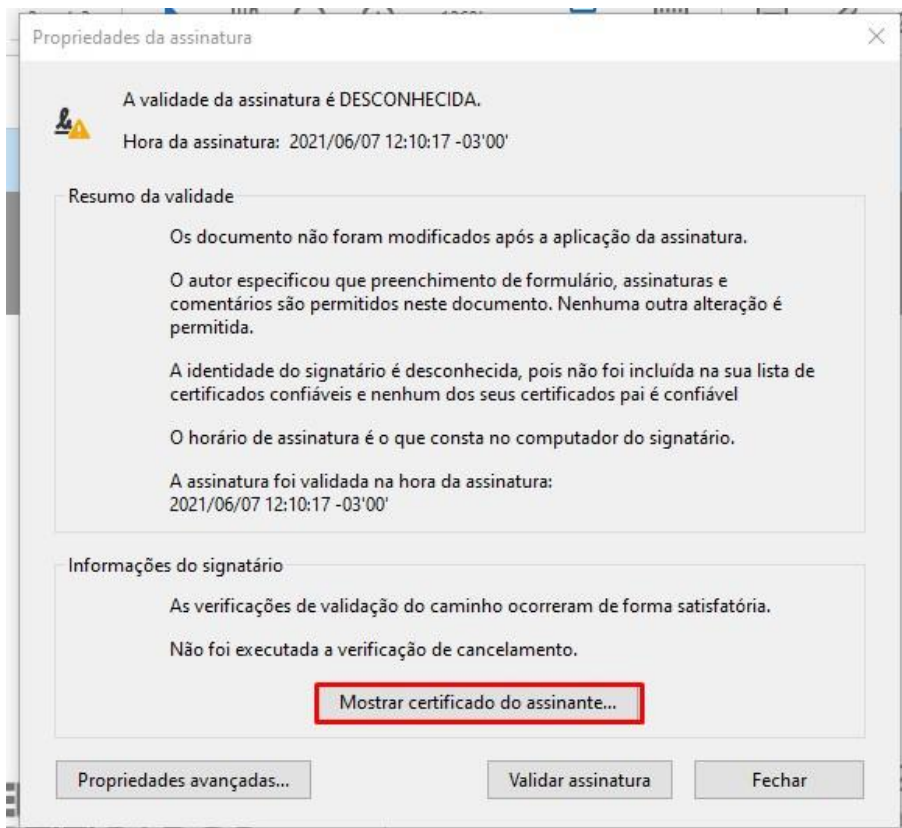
Propriedades da assinatura

A validade da assinatura é DESCONHECIDA.

Hora da assinatura: 2021/06/07 12:10:17 -03'00'

Resumo da validade

Os documento não foram modificados após a aplicação da assinatura.

O autor especificou que preenchimento de formulário, assinaturas e comentários são permitidos neste documento. Nenhuma outra alteração é permitida.

A identidade do signatário é desconhecida, pois não foi incluída na sua lista de certificados confiáveis e nenhum dos seus certificados pai é confiável

O horário de assinatura é o que consta no computador do signatário.

A assinatura foi validada na hora da assinatura:
2021/06/07 12:10:17 -03'00'

Informações do signatário

As verificações de validação do caminho ocorreram de forma satisfatória.

Não foi executada a verificação de cancelamento.

Mostrar certificado do assinante...

Propriedades avançadas...

Validar assinatura

Fechar